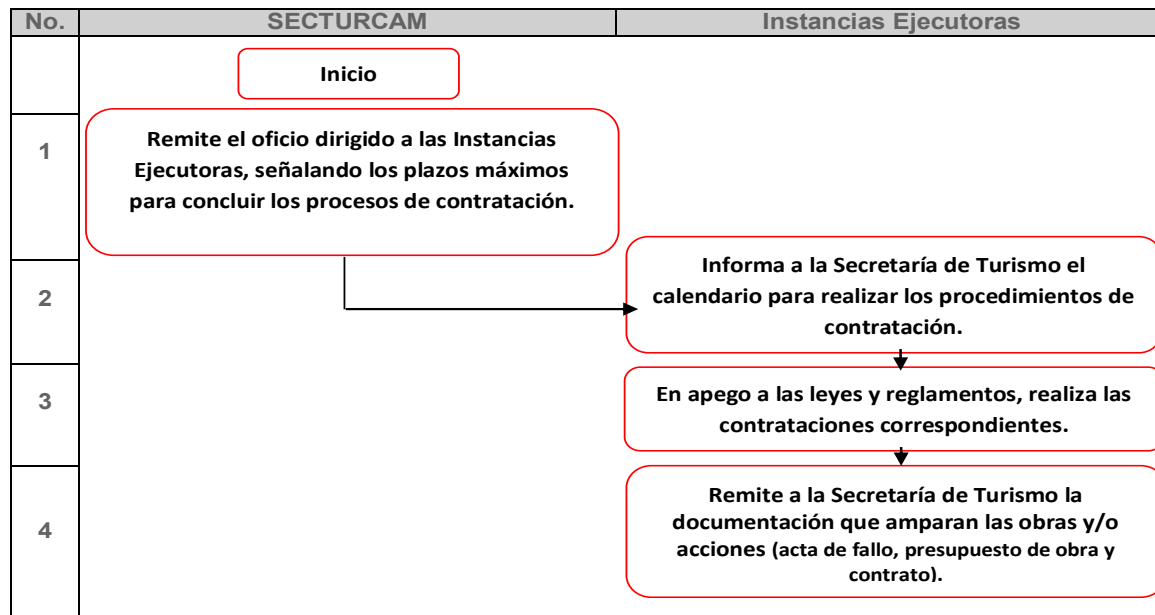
| No. | SECTURCAM | Instancias Ejecutoras |
|---|---|---|
| | Inicio | |
| 1 | Remite el oficio dirigido a las Instancias Ejecutoras, señalando los plazos máximos para concluir los procesos de contratación. | |
| 2 | | Informa a la Secretaría de Turismo el calendario para realizar los procedimientos de contratación. |
| 3 | | En apego a las leyes y reglamentos, realiza las contrataciones correspondientes. |
| 4 | | Remite a la Secretaría de Turismo la documentación que amparan las obras y/o acciones (acta de fallo, presupuesto de obra y contrato). |